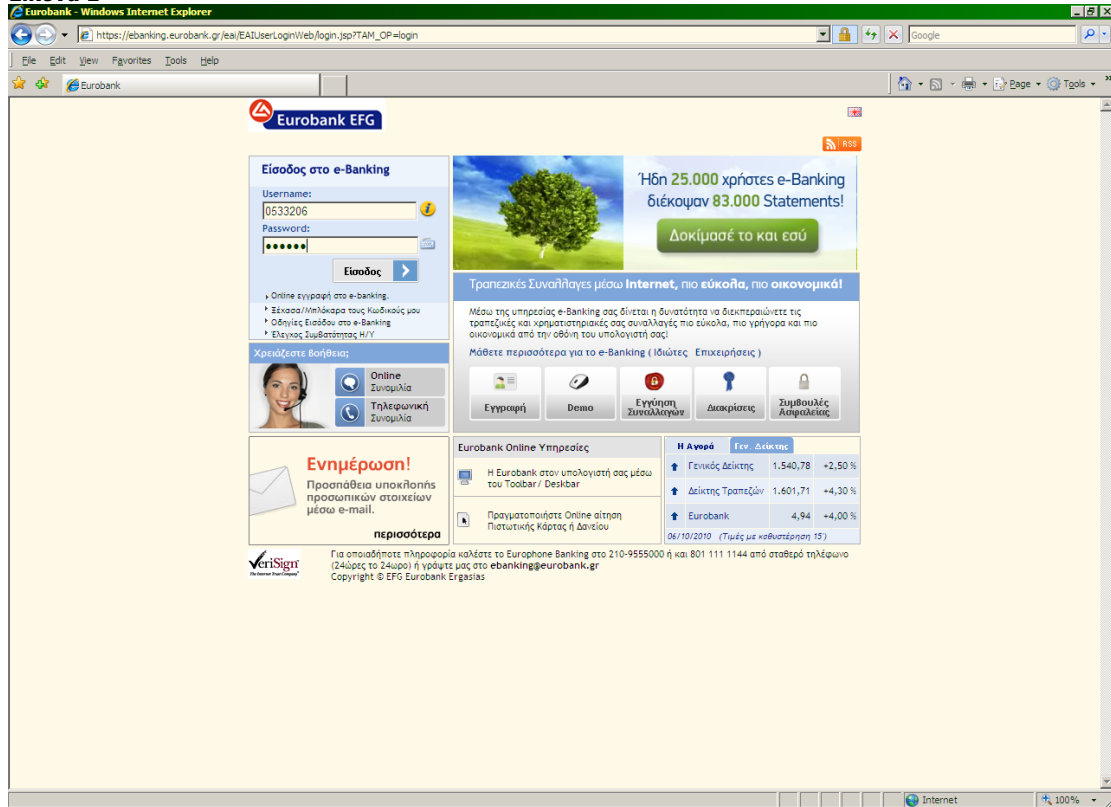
Eurobank - Windows Internet Explorer

https://ebanking.eurobank.gr/eai/EAIUserLoginWeb/login.jsp?TAM_OP=login

Google

File Edit View Favorites Tools Help

Eurobank

Page Tools

Eurobank EFG

RSS

Είσοδος στο e-Banking

Username:
0533206

Password:
••••••

Είσοδος

Online εγγραφή στο e-banking.
Ξέχασα/Μπλόκαρα τους Κωδικούς μου
Οδηγίες Εισόδου στο e-Banking
Έλεγχος Συμβατότητας Η/Υ

Ήδη 25.000 χρήστες e-Banking διέκοψαν 83.000 Statements!

Δοκίμασέ το και εσύ

Τραπεζικές Συναλλαγές μέσω Internet, πιο εύκολα, πιο οικονομικά!

Μέσω της υπηρεσίας e-Banking σας δίνεται η δυνατότητα να διεκπεραιώνετε τις τραπεζικές και χρηματιστηριακές σας συναλλαγές πιο εύκολα, πιο γρήγορα και πιο οικονομικά από την οθόνη του υπολογιστή σας!

Μάθετε περισσότερα για το e-Banking ( Ιδιώτες Επιχειρήσεις )

Εγγραφή
Demo
Εγγύηση Συναλλαγών
Διακρίσεις
Συμβουλές Ασφαλείας

Χρειάζεστε βοήθεια;

Online Συνομιλία

Τηλεφωνική Συνομιλία

Ενημέρωση!

Προσπάθεια υποκλοπής προσωπικών στοιχείων μέσω e-mail.

περισσότερα

Eurobank Online Υπηρεσίες

Η Eurobank στον υπολογιστή σας μέσω του Toolbar / Deskbar

Πραγματοποιήστε Online αίτηση Πιστωτικής Κάρτας ή Δανείου

| Η Αγορά | Γεν. Δείκτης | |
|---|---|---|
| Γενικός Δείκτης | 1.540,78 | +2,50 % |
| Δείκτης Τραπεζών | 1.601,71 | +4,30 % |
| Eurobank | 4,94 | +4,00 % |

06/10/2010 (Τιμές με καθυστέρηση 15')

VeriSign
The Internet Trust Company

Για οποιαδήποτε πληροφορία καλέστε το Europhone Banking στο 210-9555000 ή και 801 111 1144 από σταθερό τηλέφωνο (24ώρες το 24ωρο) ή γράψτε μας στο ebanking@eurobank.gr
Copyright © EFG Eurobank Ergasias

Internet
100%